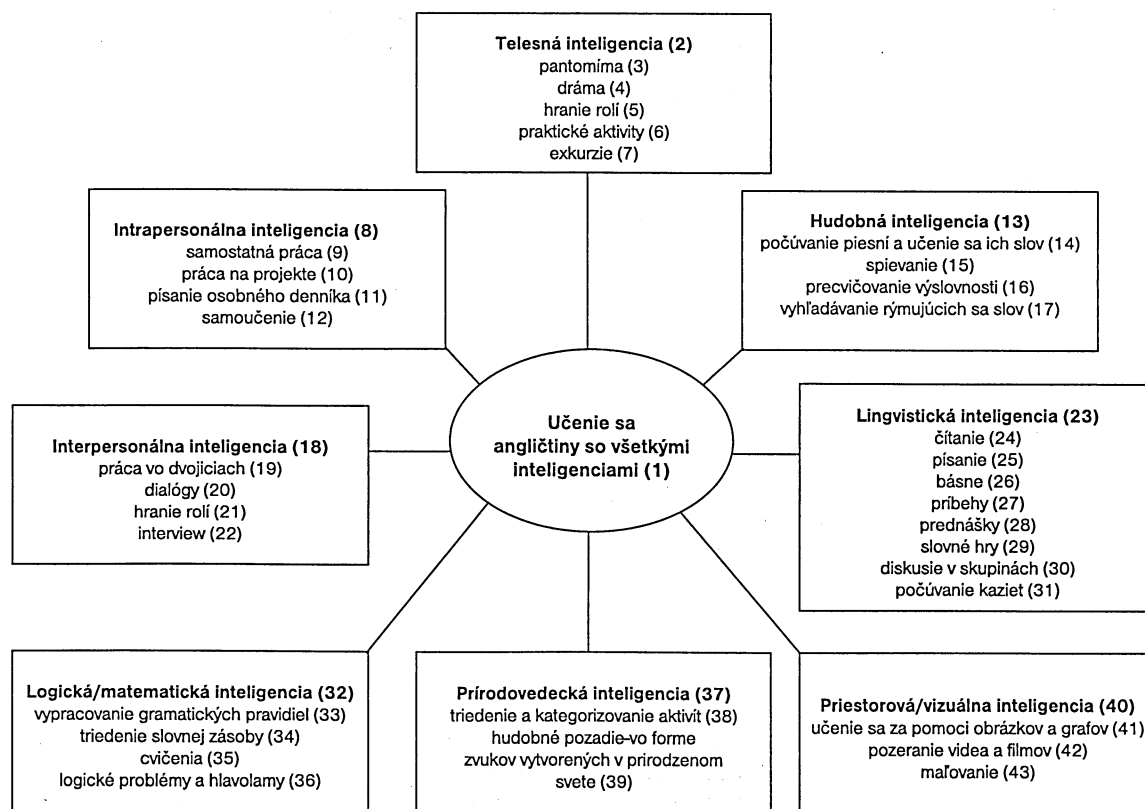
Telesná inteligencia (2)
pantomíma (3)
dráma (4)
hranie rolí (5)
praktické aktivity (6)
exkurzie (7)

Intrapersonálna inteligencia (8)
samostatná práca (9)
práca na projekte (10)
písanie osobného denníka (11)
samoučenie (12)

Hudobná inteligencia (13)
počúvanie piesní a učenie sa ich slov (14)
spievanie (15)
precvičovanie výslovnosti (16)
vyhľadávanie rýmujúcich sa slov (17)

Interpersonálna inteligencia (18)
práca vo dvojiciach (19)
dialógy (20)
hranie rolí (21)
interview (22)

Učenie sa angličtiny so všetkými inteligenciami (1)

Lingvistická inteligencia (23)
čítanie (24)
písanie (25)
básne (26)
príbehy (27)
prednášky (28)
slovné hry (29)
diskusie v skupinách (30)
počúvanie kaziet (31)

Logická/matematická inteligencia (32)
vypracovanie gramatických pravidiel (33)
triedenie slovnej zásoby (34)
cvičenia (35)
logické problémy a hlavolamy (36)

Prírodovedecká inteligencia (37)
triedenie a kategorizovanie aktivít (38)
hudobné pozadie-vo forme zvukov vytvorených v prirodzenom svete (39)

Priestorová/vizuálna inteligencia (40)
učenie sa za pomoci obrázkov a grafov (41)
pozeranie videa a filmov (42)
maľovanie (43)